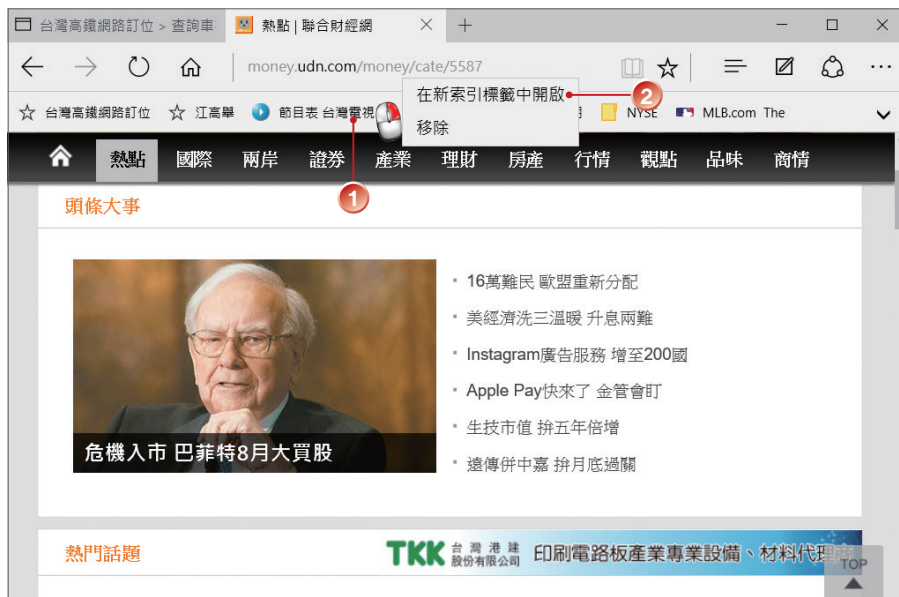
台灣高鐵網路訂位 > 查詢車　熱點 | 聯合財經網　×　+

money.udn.com/money/cate/5587

☆ 台灣高鐵網路訂位　☆ 江高舉　節目表 台灣電視　在新索引標籤中開啟　移除　NYSE　MLB.com The

2

熱點　國際　兩岸　證券　產業　理財　房產　行情　觀點　品味　商情

1

頭條大事

危機入市 巴菲特8月大買股

16萬難民 歐盟重新分配
美經濟洗三溫暖 升息兩難
Instagram廣告服務 增至200國
Apple Pay快來了 金管會盯
生技市值 拚五年倍增
遠傳併中嘉 拚月底過關

熱門話題

TKK 台灣港建股份有限公司 印刷電路板產業專業設備、材料代理商

TOP